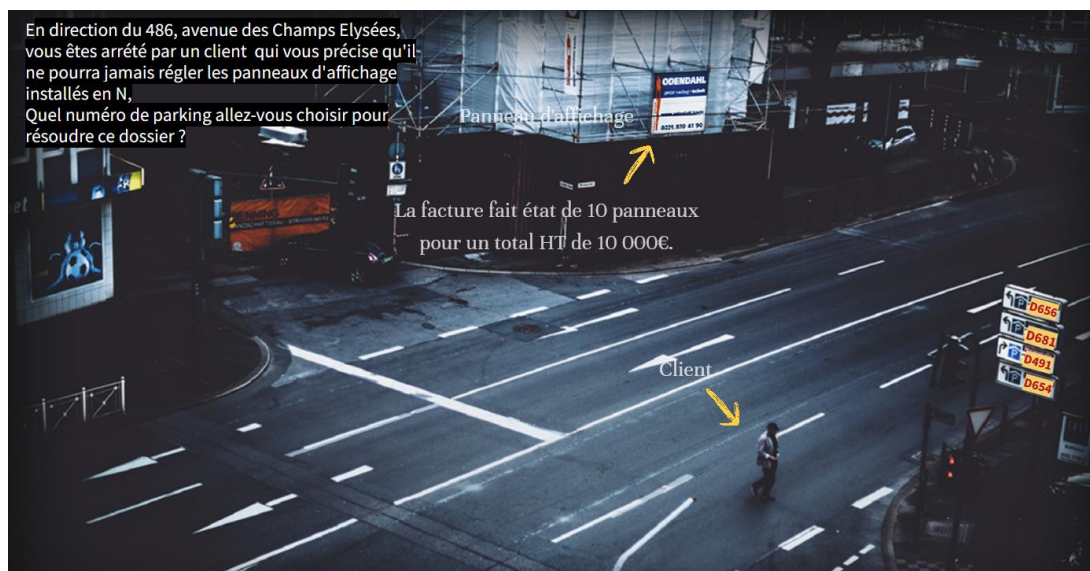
En direction du 486, avenue des Champs Elysées, vous êtes arrété par un client qui vous précise qu'il ne pourra jamais régler les panneaux d'affichage installés en N,
Quel numéro de parking allez-vous choisir pour résoudre ce dossier ?

Panneau d'affichage

ODENDAHL
0221.970 41 90

La facture fait état de 10 panneaux pour un total HT de 10 000€.

D656
D681
D491
D654

Client